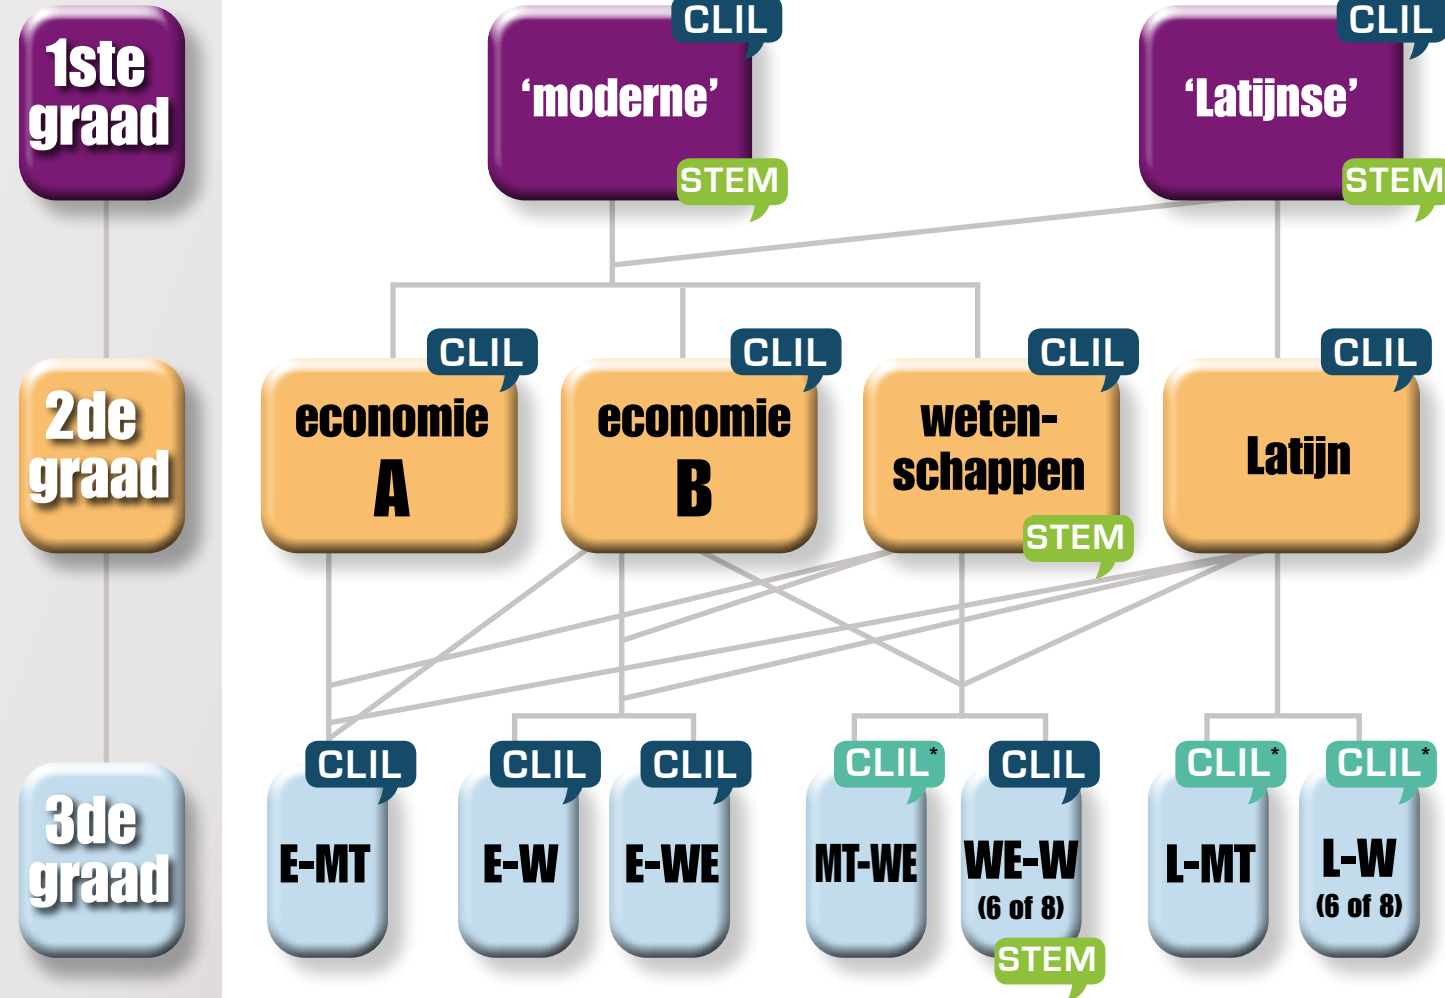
1ste graad

CLIL
'moderne'
STEM

CLIL
'Latijnse'
STEM

2de graad

CLIL
economie A

CLIL
economie B

CLIL
weten-schappen
STEM

CLIL
Latijn

3de graad

CLIL
E-MT

CLIL
E-W

CLIL
E-WE

CLIL*
MT-WE

CLIL
WE-W
(6 of 8)
STEM

CLIL*
L-MT

CLIL*
L-W
(6 of 8)